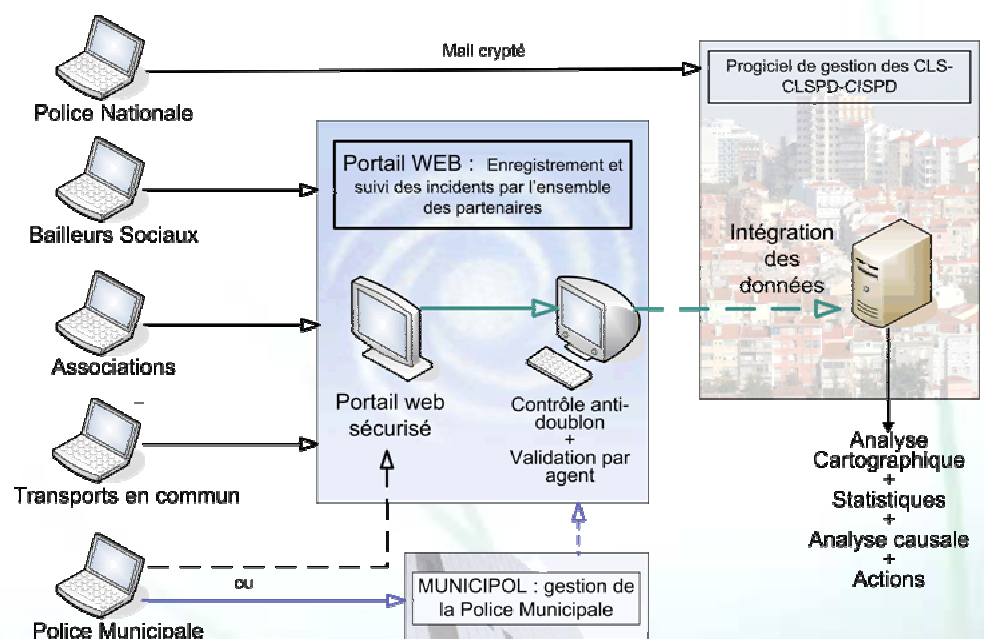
Mail crypté

Progiciel de gestion des CLS-CLSPD-CISPD

Police Nationale

Portail WEB : Enregistrement et suivi des incidents par l'ensemble des partenaires

Bailleurs Sociaux

Intégration des données

Associations

Portail web sécurisé

Contrôle anti-doublon + Validation par agent

Transports en commun

Analyse Cartographique + Statistiques + Analyse causale + Actions

ou

MUNICIPOL : gestion de la Police Municipale

Police Municipale